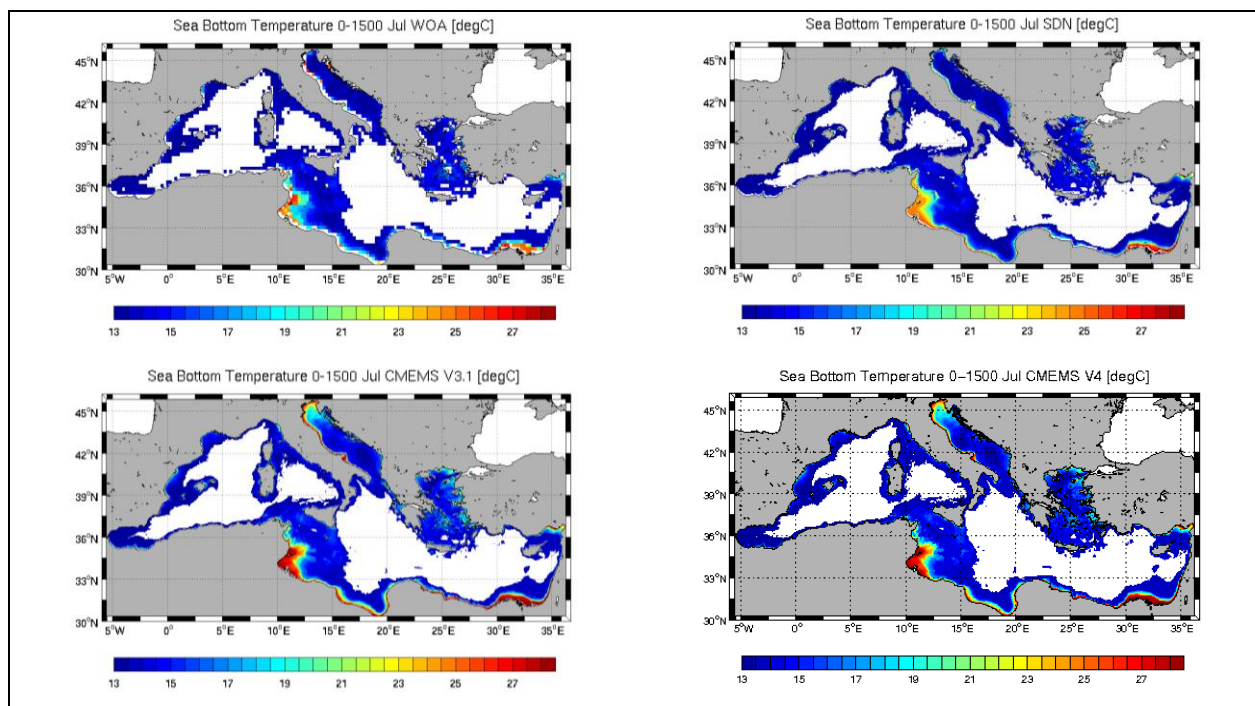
Sea Bottom Temperature 0-1500 Jul WOA [degC]

45°N
42°N
39°N
36°N
33°N
30°N
5°W 0° 5°E 10°E 15°E 20°E 25°E 30°E 35°E

13 15 17 19 21 23 25 27

Sea Bottom Temperature 0-1500 Jul SDN [degC]

45°N
42°N
39°N
36°N
33°N
30°N
5°W 0° 5°E 10°E 15°E 20°E 25°E 30°E 35°E

13 15 17 19 21 23 25 27

Sea Bottom Temperature 0-1500 Jul CMEMS V3.1 [degC]

45°N
42°N
39°N
36°N
33°N
30°N
5°W 0° 5°E 10°E 15°E 20°E 25°E 30°E 35°E

13 15 17 19 21 23 25 27

Sea Bottom Temperature 0–1500 Jul CMEMS V4 [degC]

45°N
42°N
39°N
36°N
33°N
30°N
5°W 0° 5°E 10°E 15°E 20°E 25°E 30°E 35°E

13 15 17 19 21 23 25 27